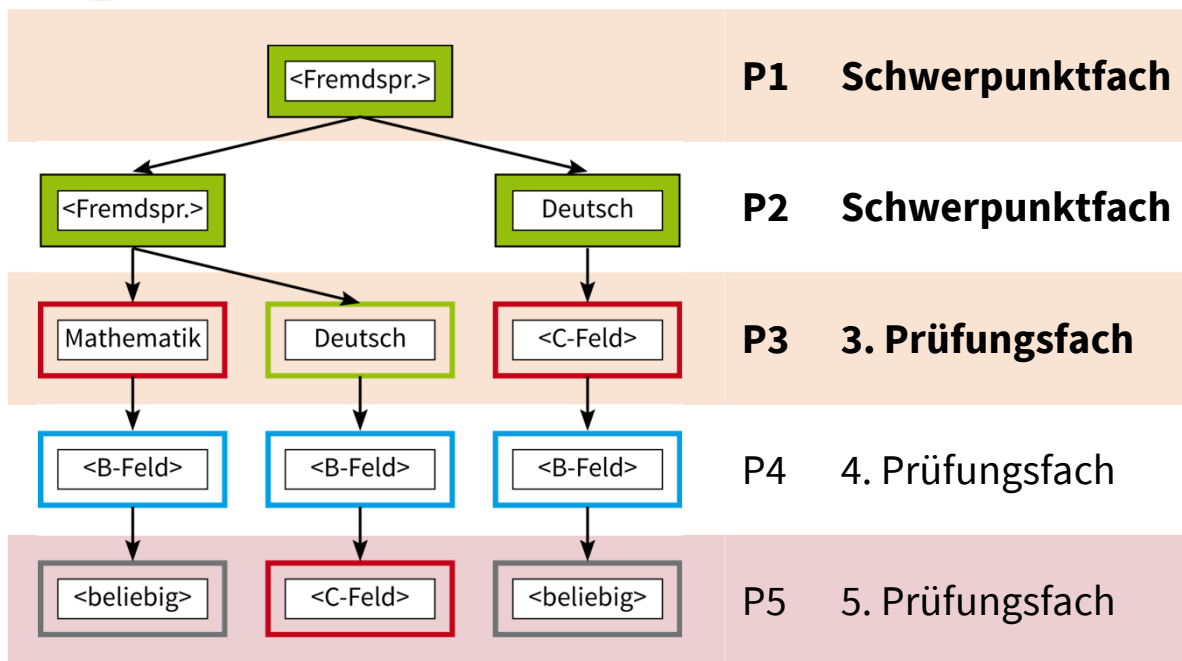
<Fremdspr.>

P1 Schwerpunktfach

<Fremdspr.>

Deutsch

P2 Schwerpunktfach

Mathematik

Deutsch

<C-Feld>

P3 3. Prüfungsfach

<B-Feld>

<B-Feld>

<B-Feld>

P4 4. Prüfungsfach

<beliebig>

<C-Feld>

<beliebig>

P5 5. Prüfungsfach